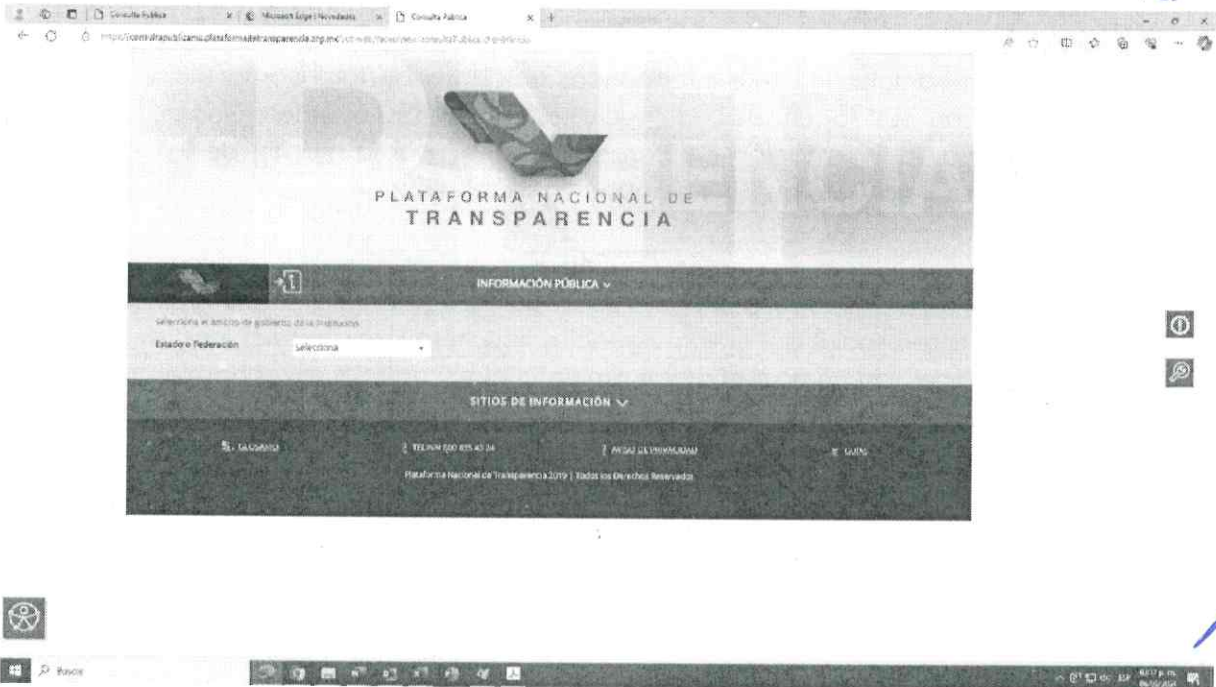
Consulta Pública | Microsoft Edge | Novedades | Consulta Pública

https://consultapublicamx.plataformadetransparencia.org.mx/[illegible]

PLATAFORMA NACIONAL DE
TRANSPARENCIA

INFORMACIÓN PÚBLICA

Selecciona el ámbito de gobierno de la institución

Estado o Federación | Selecciona

SITIOS DE INFORMACIÓN

GLOSARIO | TEL INAI 800 835 43 24 | AVISO DE PRIVACIDAD | GUÍAS

Plataforma Nacional de Transparencia 2019 | Todos los Derechos Reservados

Buscar